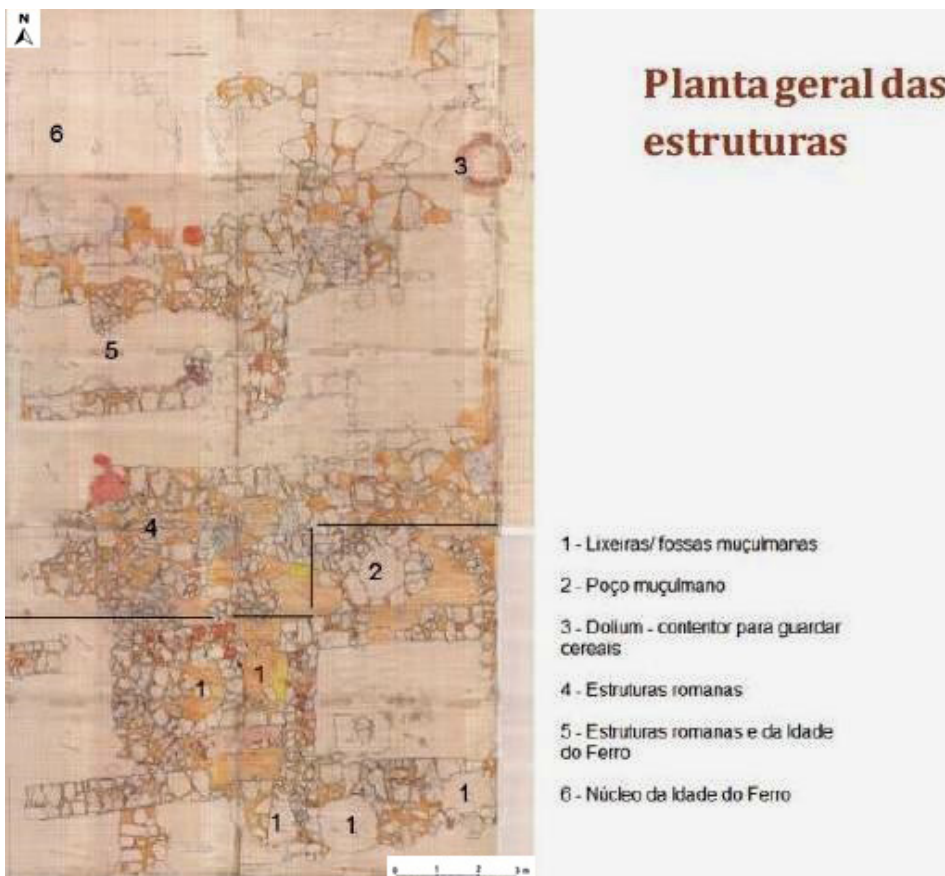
N

6

3

5

4

2

1

1

1

1

1

0 1 2 3 m

Planta geral das estruturas

1 - Lixeiras/ fossas muçulmanas

2 - Poço muçulmano

3 - Dolium - contentor para guardar cereais

4 - Estruturas romanas

5 - Estruturas romanas e da Idade do Ferro

6 - Núcleo da Idade do Ferro